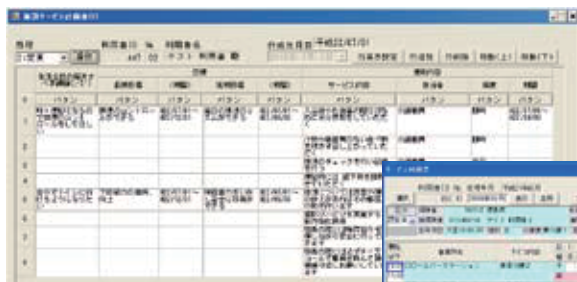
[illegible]サービス計画表(2)

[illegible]
利用者ID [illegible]
利用者名
テスト 利用者
作成年月日 平成22/07/01

| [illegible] | 目標 | | | | 援助内容 | | | |
|---|---|---|---|---|---|---|---|---|
| | 長期目標 | (期間) | 短期目標 | (期間) | サービス内容 | 担当者 | 頻度 | 期間 |
| パターン | パターン | パターン | パターン | パターン | パターン | パターン | パターン | パターン |

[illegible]

利用者ID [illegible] 利用者名
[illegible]
ケアマネジメント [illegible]